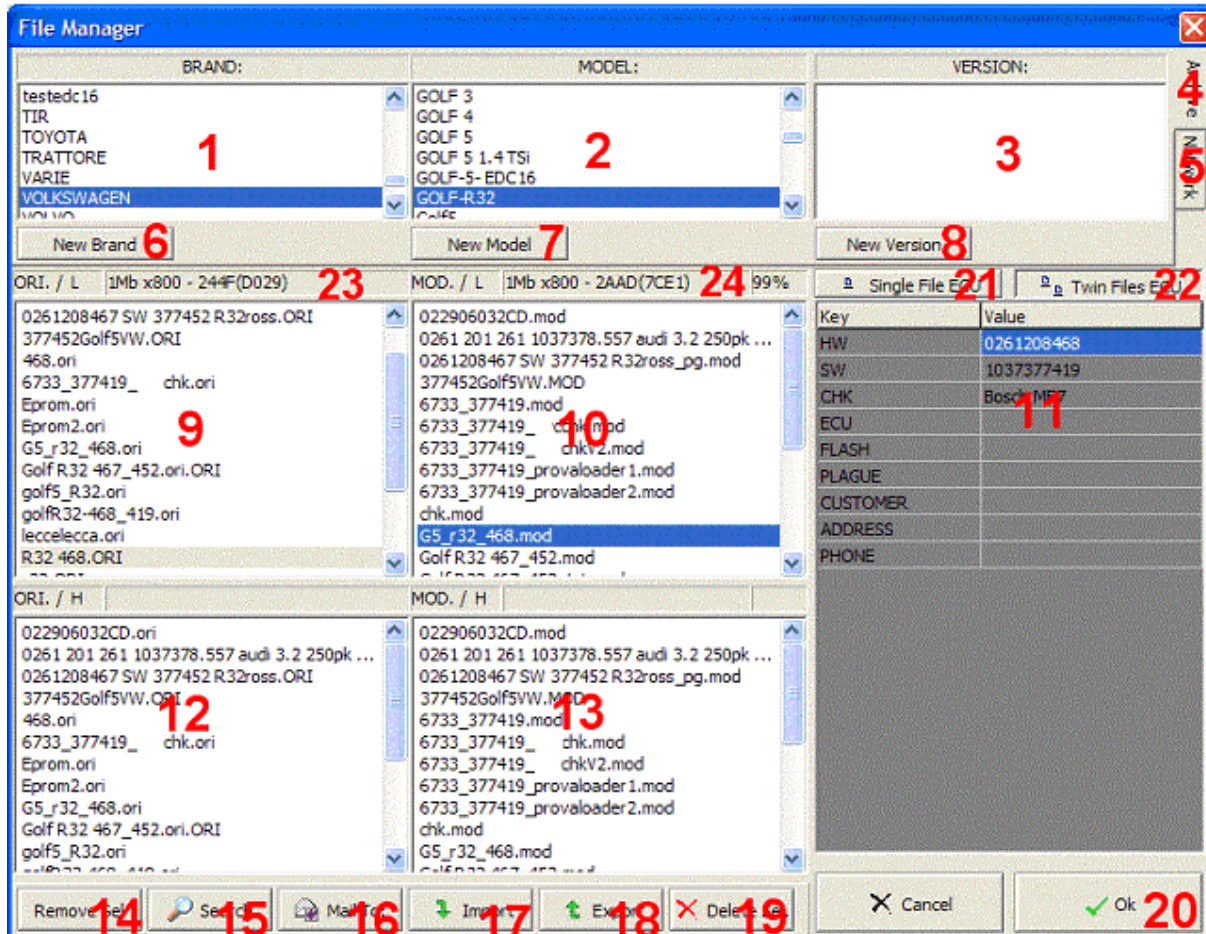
File Manager

BRAND:
testedc16
TIR
TOYOTA
TRATTORE
VARIE
VOLKSWAGEN
1

MODEL:
GOLF 3
GOLF 4
GOLF 5
GOLF 5 1.4 TSi
GOLF-5- EDC16
GOLF-R32
2

VERSION:
3

4
5

New Brand 6
New Model 7
New Version 8

ORI. / L 1Mb x800 - 244F(D029) 23
MOD. / L 1Mb x800 - 2AAD(7CE1) 24 99%

Single File ECU 21
Twin Files ECU 22

0261208467 SW 377452 R32ross.ORI
377452Golf5VW.ORI
468.ori
6733_377419_ chk.ori
Eprom.ori
Eprom2.ori
G5_r32_468.ori
Golf R32 467_452.ori.ORI
golf5_R32.ori
golfR32-468_419.ori
leccelecca.ori
R32 468.ORI
9

022906032CD.mod
0261 201 261 1037378.557 audi 3.2 250pk ...
0261208467 SW 377452 R32ross_pg.mod
377452Golf5VW.MOD
6733_377419.mod
6733_377419_ chk.mod
6733_377419_ chkV2.mod
6733_377419_provaloader1.mod
6733_377419_provaloader2.mod
chk.mod
G5_r32_468.mod
Golf R32 467_452.mod
10

| Key | Value |
|---|---|
| HW | 0261208468 |
| SW | 1037377419 |
| CHK | Bosch ME7 |
| ECU | |
| FLASH | |
| PLAGUE | |
| CUSTOMER | |
| ADDRESS | |
| PHONE | |

11

ORI. / H
MOD. / H

022906032CD.ori
0261 201 261 1037378.557 audi 3.2 250pk ...
0261208467 SW 377452 R32ross.ORI
377452Golf5VW.ORI
468.ori
6733_377419_ chk.ori
Eprom.ori
Eprom2.ori
G5_r32_468.ori
Golf R32 467_452.ori.ORI
golf5_R32.ori
12

022906032CD.mod
0261 201 261 1037378.557 audi 3.2 250pk ...
0261208467 SW 377452 R32ross_pg.mod
377452Golf5VW.MOD
6733_377419.mod
6733_377419_ chk.mod
6733_377419_ chkV2.mod
6733_377419_provaloader1.mod
6733_377419_provaloader2.mod
chk.mod
G5_r32_468.mod
13

Remove Sel 14
Search 15
Mail To 16
Import 17
Export 18
Delete Sel 19
Cancel
Ok 20